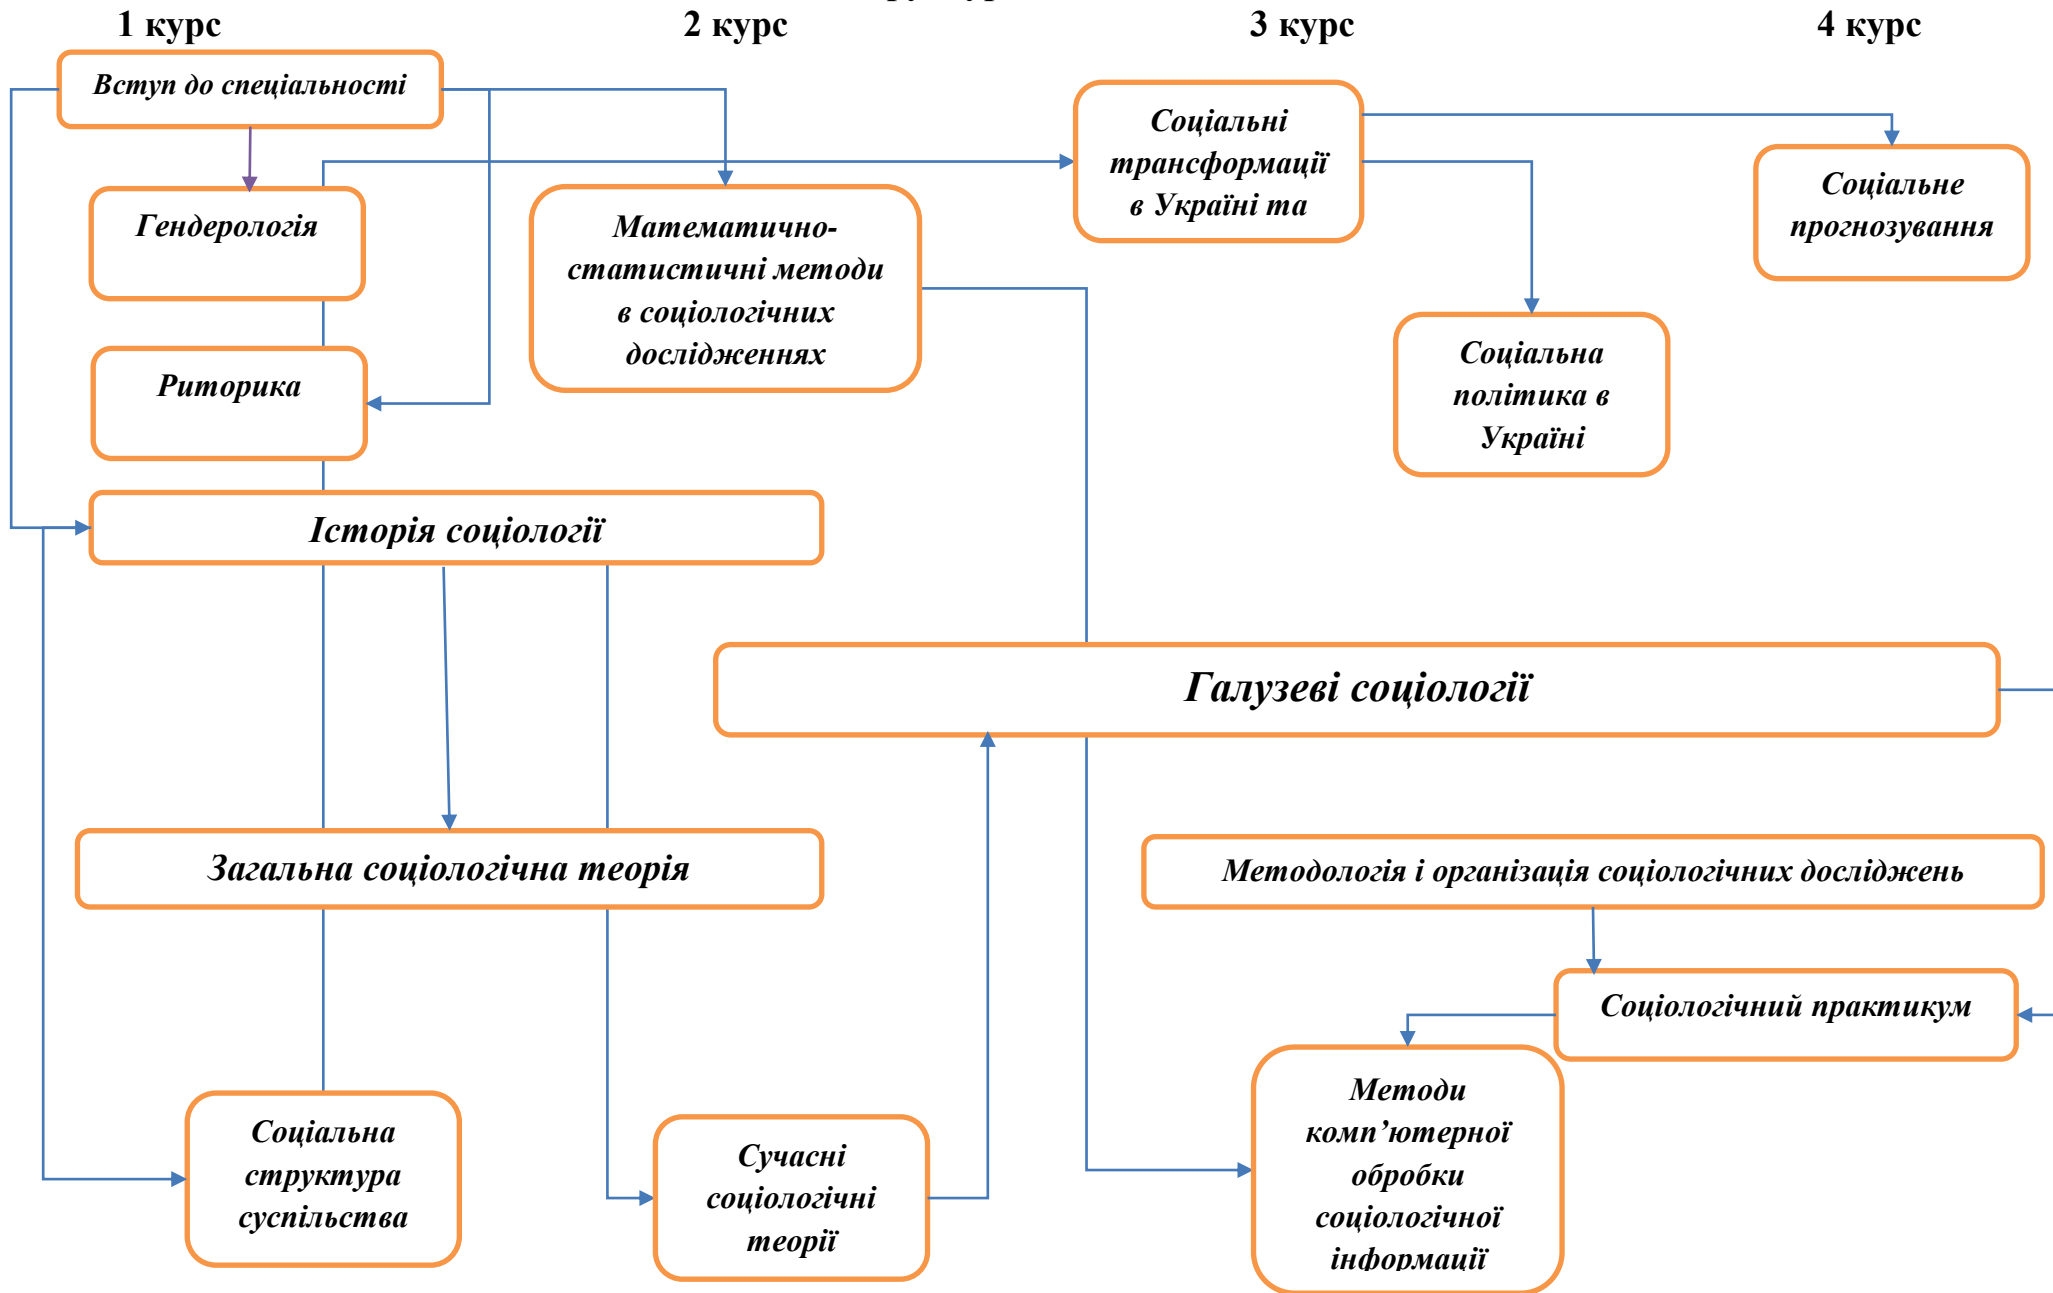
1 курс

2 курс

3 курс

4 курс

Вступ до спеціальності

Гендерологія

Математично-статистичні методи в соціологічних дослідженнях

Соціальні трансформації в Україні та

Соціальне прогнозування

Риторика

Соціальна політика в Україні

Історія соціології

Галузеві соціології

Загальна соціологічна теорія

Методологія і організація соціологічних досліджень

Соціологічний практикум

Методи комп'ютерної обробки соціологічної інформації

Соціальна структура суспільства

Сучасні соціологічні теорії